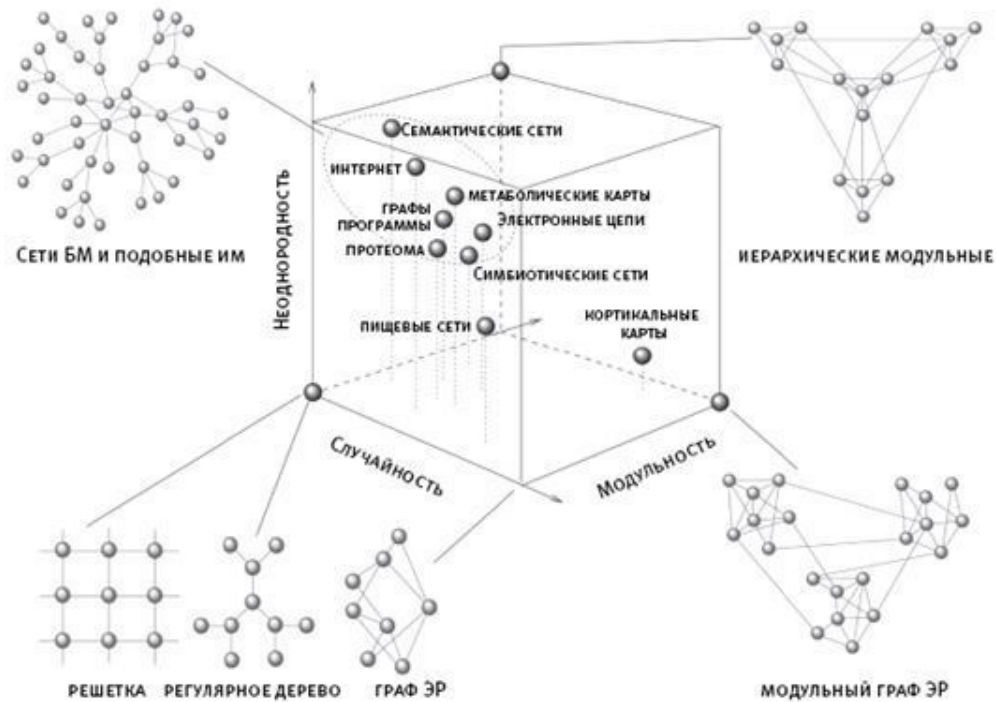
Сети БМ и подобные им

Иерархические модульные

Неоднородность

Семантические сети

Интернет

Метаболические карты

Графы программы

Электронные цепи

Протеома

Симбиотические сети

Пищевые сети

Кортикальные карты

Случайность

Модульность

Решетка

Регулярное дерево

Граф ЭР

Модульный граф ЭР